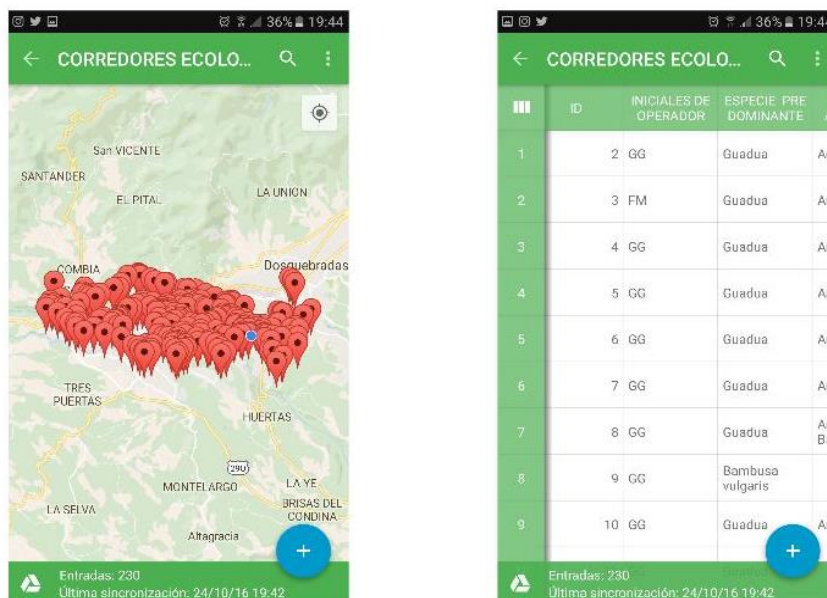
36% 19:44

CORREDORES ECOLO...

San VICENTE
SANTANDER
EL PITAL
LA UNION
COMBIA
Dosquebradas
TRES PUERTAS
HUERTAS
290
MONTELARGO
LA YE
BRISAS DEL CONDINA
LA SELVA
Altagracia

Entradas: 230
Última sincronización: 24/10/16 19:42

36% 19:4

CORREDORES ECOLO...

| | ID | INICIALES DE OPERADOR | ESPECIE PRE DOMINANTE | A |
|---|---|---|---|---|
| 1 | 2 | GG | Guadua | A |
| 2 | 3 | FM | Guadua | A |
| 3 | 4 | GG | Guadua | A |
| 4 | 5 | GG | Guadua | A |
| 5 | 6 | GG | Guadua | A |
| 6 | 7 | GG | Guadua | A |
| 7 | 8 | GG | Guadua | A B |
| 8 | 9 | GG | Bambusa vulgaris | |
| 9 | 10 | GG | Guadua | A |

Entradas: 230
Última sincronización: 24/10/16 19:42